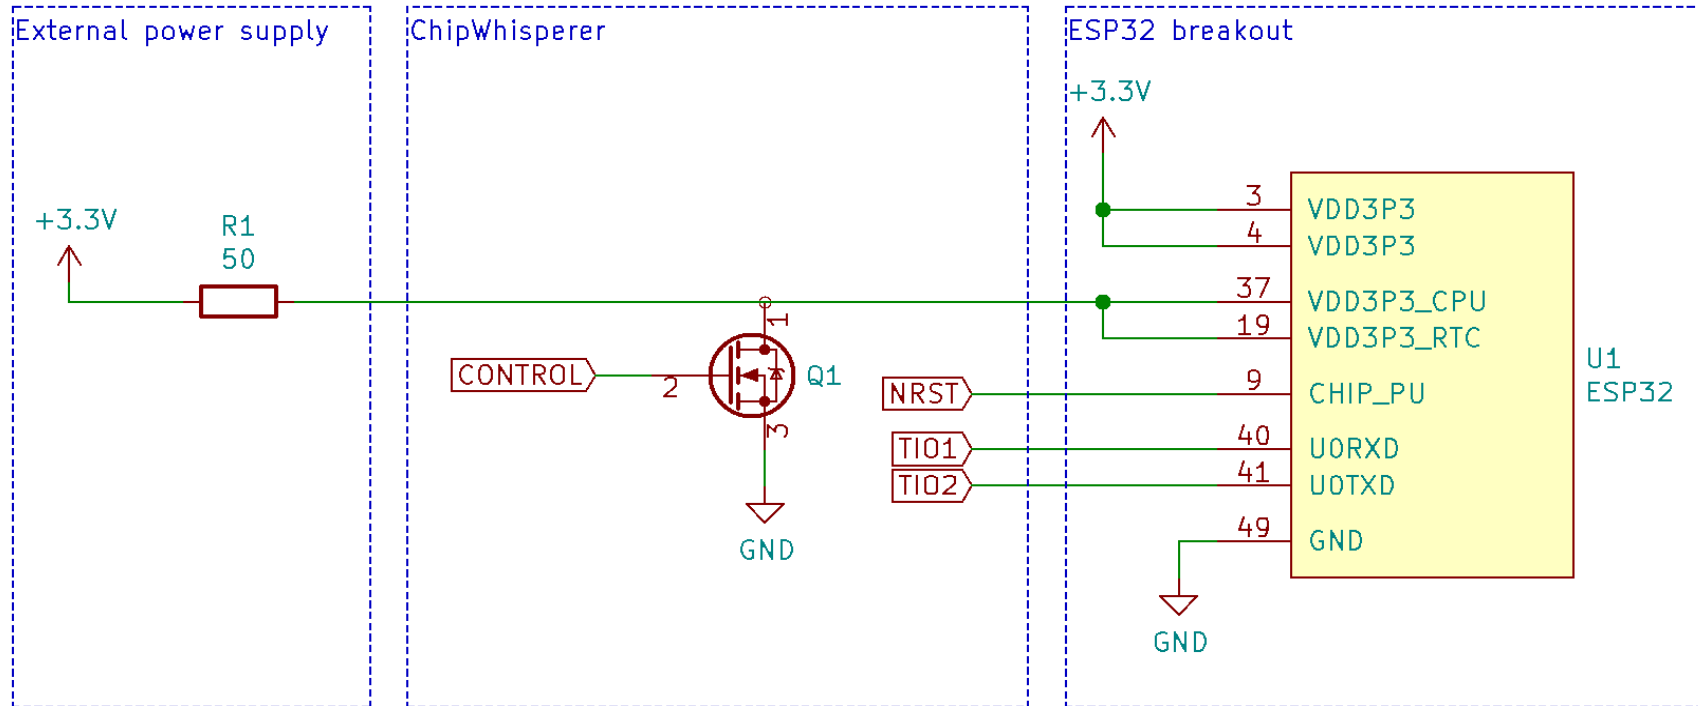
External power supply

+3.3V

R1
50

ChipWhisperer

CONTROL
2
1
Q1
3
GND

ESP32 breakout

+3.3V

3 VDD3P3
4 VDD3P3
37 VDD3P3_CPU
19 VDD3P3_RTC
NRST
9 CHIP_PU
TIO1
40 U0RXD
TIO2
41 U0TXD
49 GND

U1
ESP32

GND